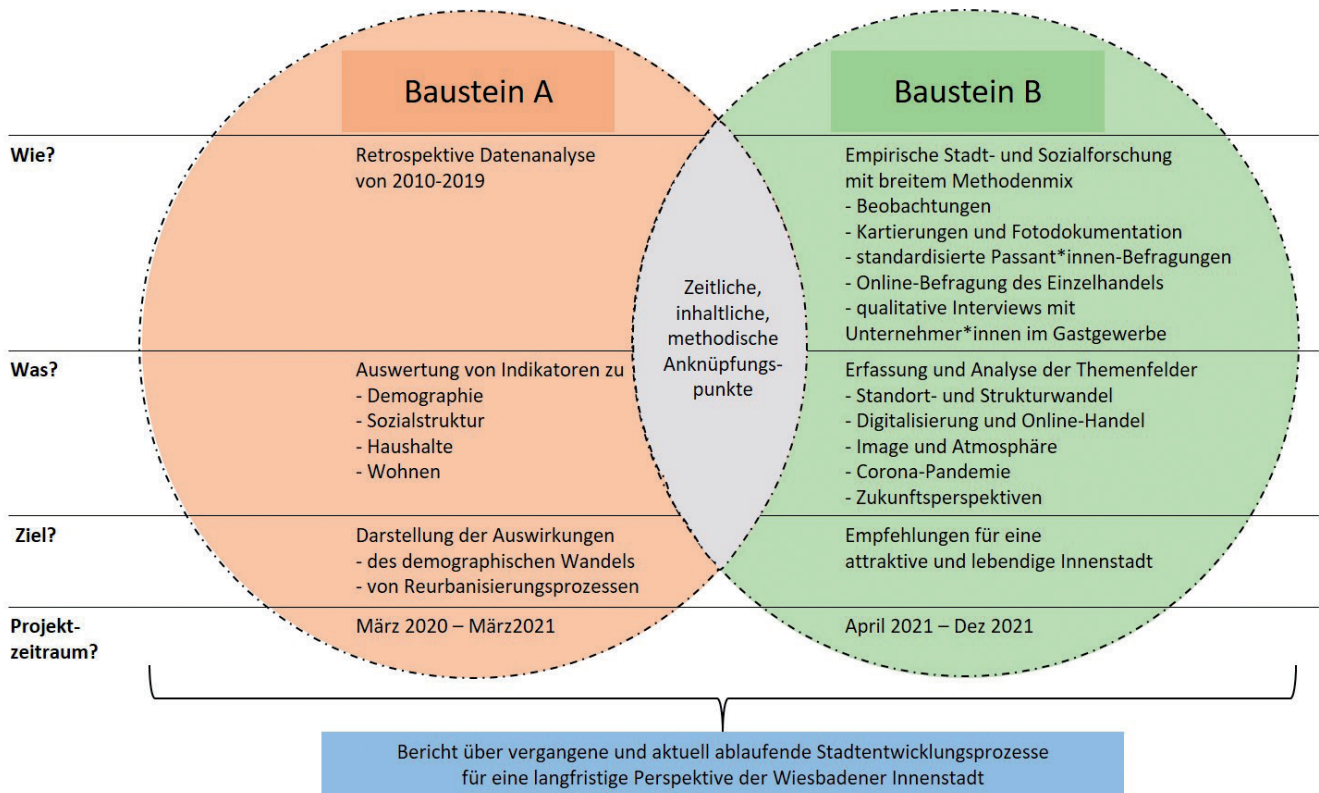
Baustein A

Baustein B

Wie?

Retrospektive Datenanalyse von 2010-2019

Empirische Stadt- und Sozialforschung mit breitem Methodenmix
- Beobachtungen
- Kartierungen und Fotodokumentation
- standardisierte Passant*innen-Befragungen
- Online-Befragung des Einzelhandels
- qualitative Interviews mit Unternehmer*innen im Gastgewerbe

Zeitliche, inhaltliche, methodische Anknüpfungspunkte

Was?

Auswertung von Indikatoren zu
- Demographie
- Sozialstruktur
- Haushalte
- Wohnen

Erfassung und Analyse der Themenfelder
- Standort- und Strukturwandel
- Digitalisierung und Online-Handel
- Image und Atmosphäre
- Corona-Pandemie
- Zukunftsperspektiven

Ziel?

Darstellung der Auswirkungen
- des demographischen Wandels
- von Reurbanisierungsprozessen

Empfehlungen für eine attraktive und lebendige Innenstadt

Projektzeitraum?

März 2020 – März2021

April 2021 – Dez 2021

Bericht über vergangene und aktuell ablaufende Stadtentwicklungsprozesse für eine langfristige Perspektive der Wiesbadener Innenstadt